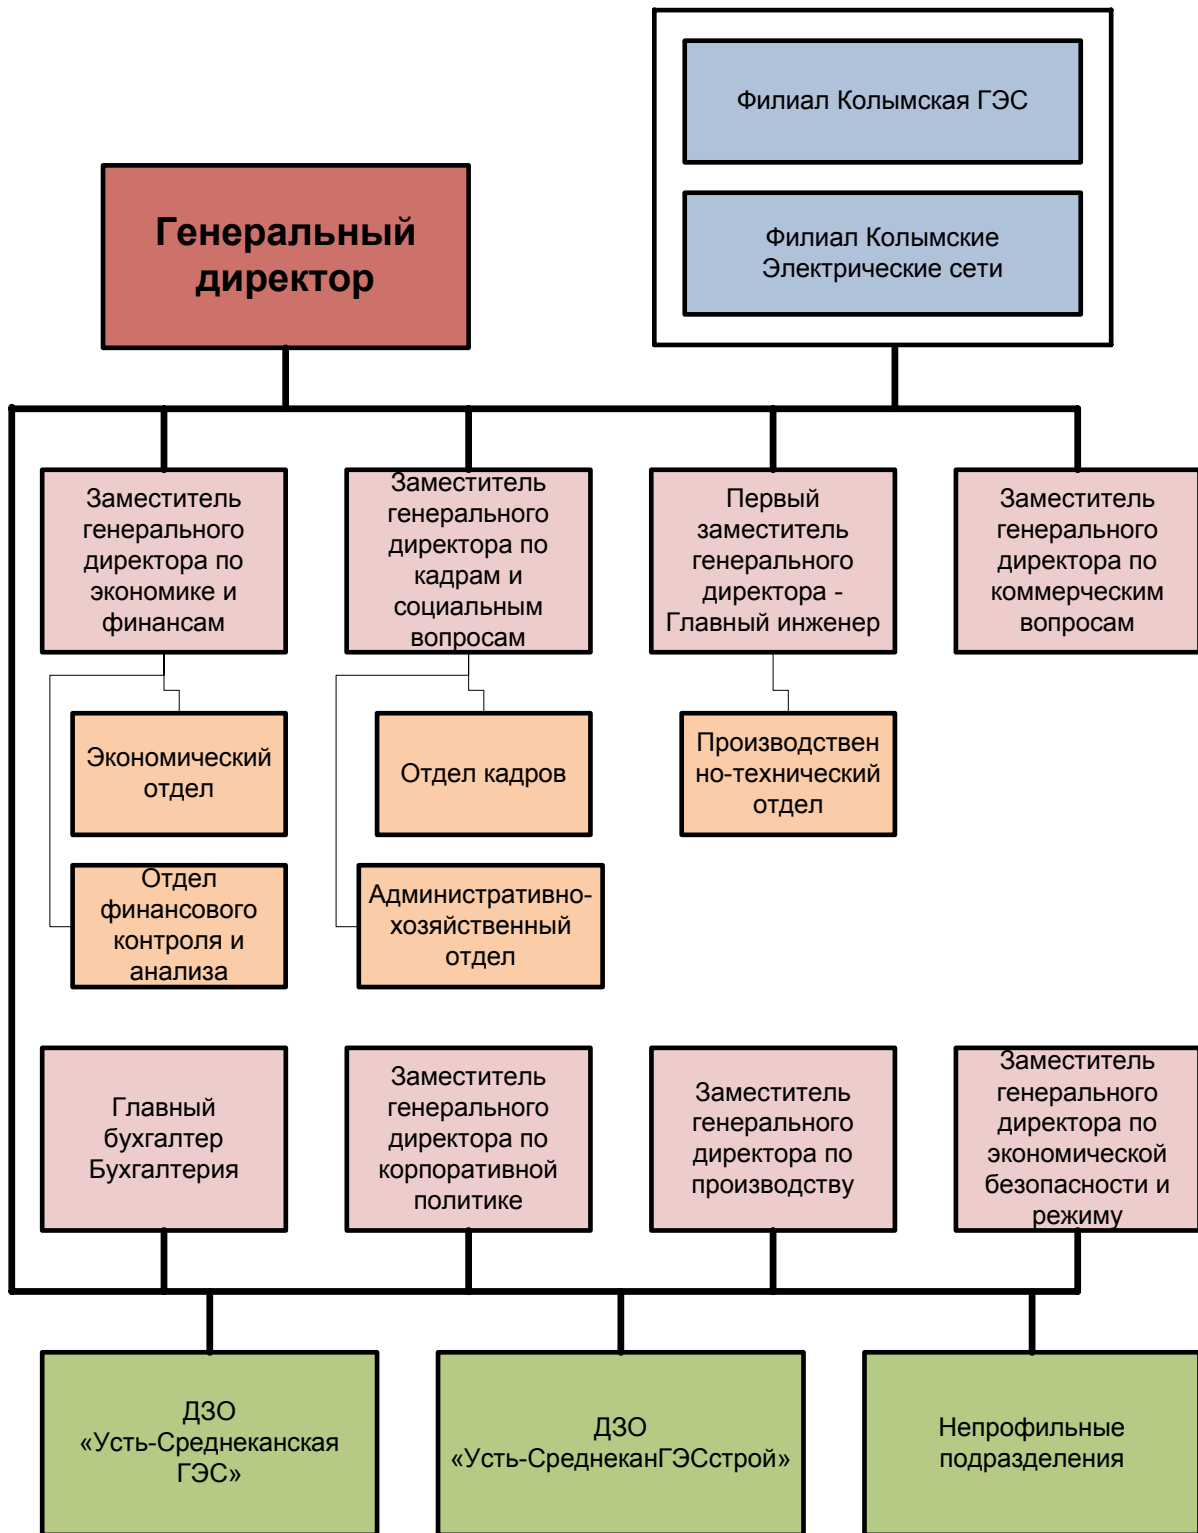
Филиал Колымская ГЭС

Филиал Колымские Электрические сети

Генеральный директор

Заместитель генерального директора по экономике и финансам

Заместитель генерального директора по кадрам и социальным вопросам

Первый заместитель генерального директора - Главный инженер

Заместитель генерального директора по коммерческим вопросам

Экономический отдел

Отдел финансового контроля и анализа

Отдел кадров

Административно-хозяйственный отдел

Производственно-технический отдел

Главный бухгалтер Бухгалтерия

Заместитель генерального директора по корпоративной политике

Заместитель генерального директора по производству

Заместитель генерального директора по экономической безопасности и режиму

ДЗО «Усть-Среднеканская ГЭС»

ДЗО «Усть-СреднеканГЭСстрой»

Непрофильные подразделения